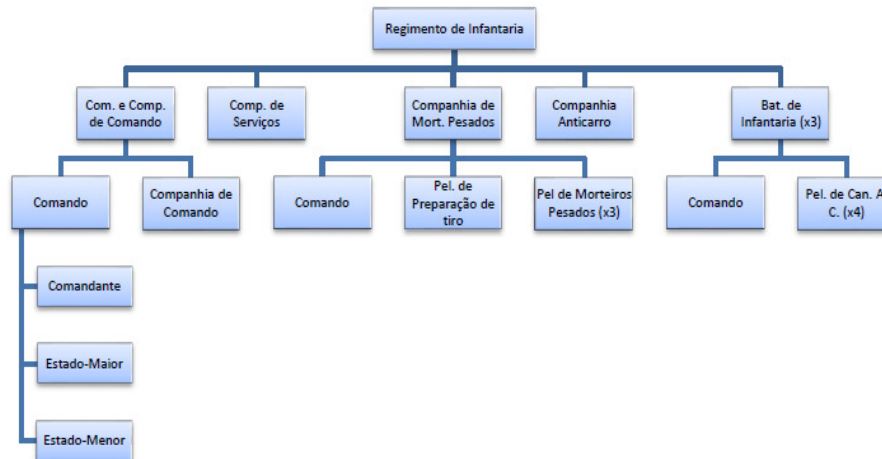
Regimento de Infantaria

Com. e Comp. de Comando

Comp. de Serviços

Companhia de Mort. Pesados

Companhia Anticarro

Bat. de Infantaria (x3)

Comando

Companhia de Comando

Comando

Pel. de Preparação de tiro

Pel de Morteiros Pesados (x3)

Comando

Pel. de Can. A C. (x4)

Comandante

Estado-Maior

Estado-Menor